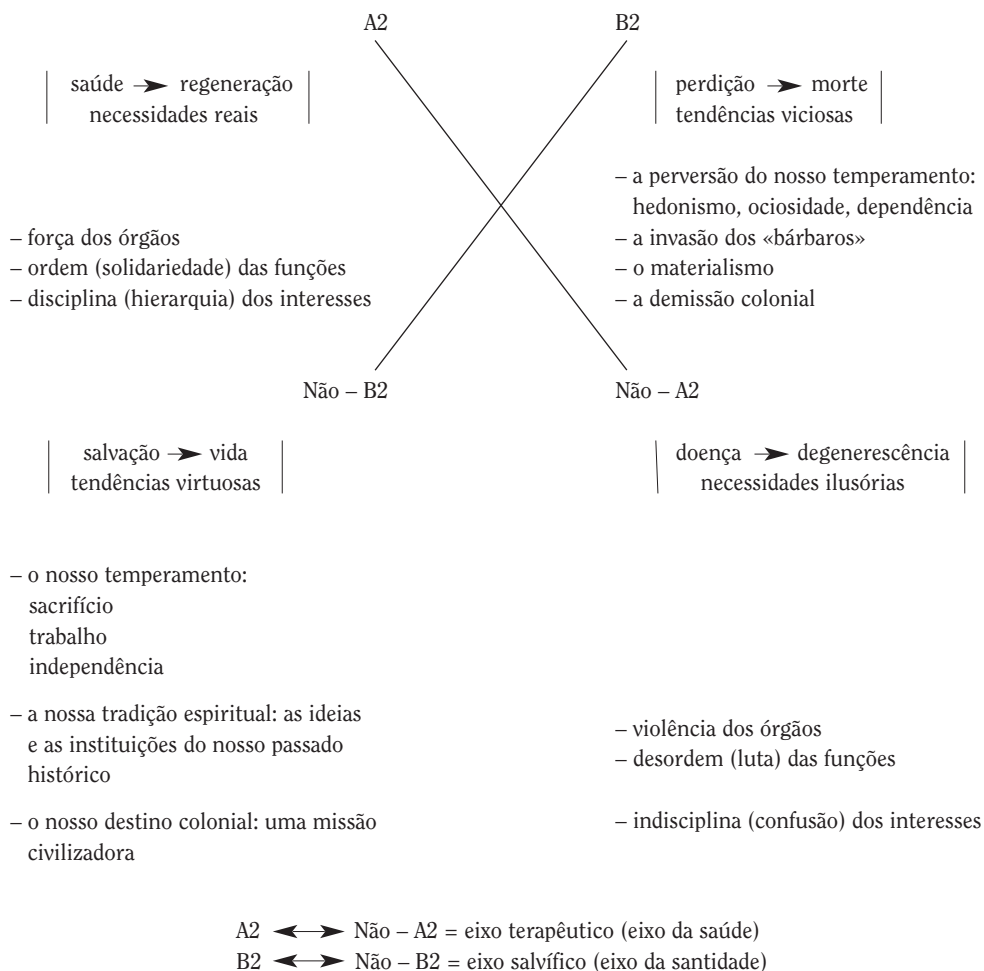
A2

B2

| saúde ➤ regeneração necessidades reais |

| perdição ➤ morte tendências viciosas |

– a perversão do nosso temperamento: hedonismo, ociosidade, dependência
– a invasão dos «bárbaros»
– o materialismo
– a demissão colonial

– força dos órgãos
– ordem (solidariedade) das funções
– disciplina (hierarquia) dos interesses

Não – B2

Não – A2

| salvação ➤ vida tendências virtuosas |

| doença ➤ degenerescência necessidades ilusórias |

– o nosso temperamento:
sacrifício
trabalho
independência

– a nossa tradição espiritual: as ideias e as instituições do nosso passado histórico

– o nosso destino colonial: uma missão civilizadora

– violência dos órgãos
– desordem (luta) das funções

– indisciplina (confusão) dos interesses

A2 ⟷ Não – A2 = eixo terapêutico (eixo da saúde)
B2 ⟷ Não – B2 = eixo salvífico (eixo da santidade)